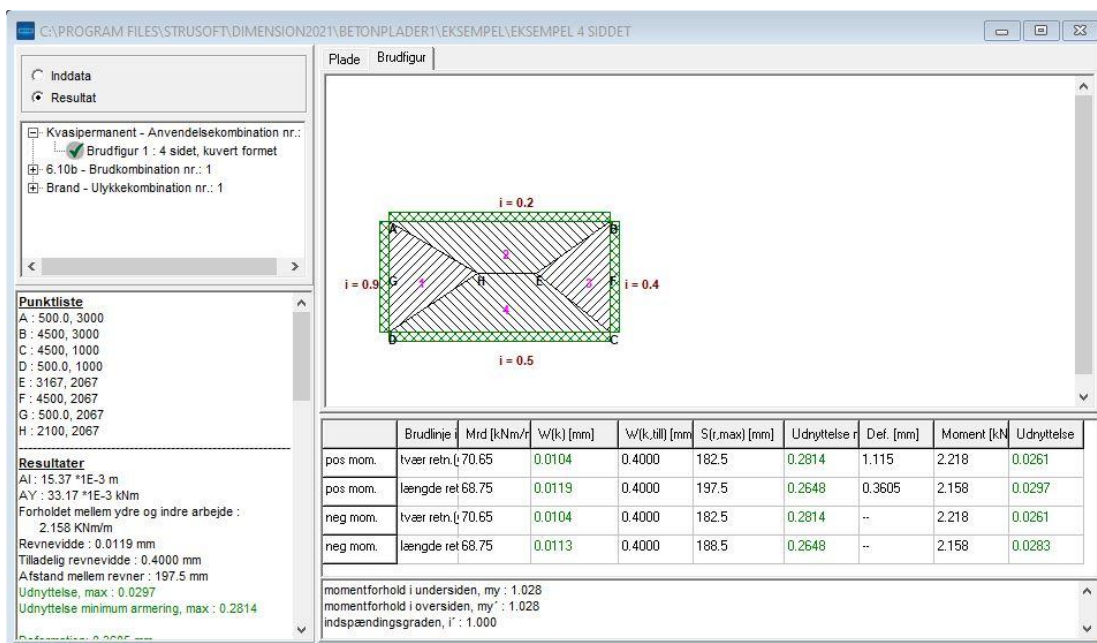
C:\PROGRAM FILES\STRUSOFT\DIMENSION2021\BETONPLADER1\EKSEMPEL\EKSEMPEL 4 SIDDET

Inddata
Resultat

Kvasipermanent - Anvendelsekombination nr.:
Brudfigur 1 : 4 sidet, kuvert formet
6.10b - Brudkombination nr.: 1
Brand - Ulykkekombination nr.: 1

Punktliste
A : 500.0, 3000
B : 4500, 3000
C : 4500, 1000
D : 500.0, 1000
E : 3167, 2067
F : 4500, 2067
G : 500.0, 2067
H : 2100, 2067

Resultater
AI : 15.37 *1E-3 m
AY : 33.17 *1E-3 kNm
Forholdet mellem ydre og indre arbejde :
2.158 KNm/m
Revnevidde : 0.0119 mm
Tilladelig revnevidde : 0.4000 mm
Afstand mellem revner : 197.5 mm
Udnyttelse, max : 0.0297
Udnyttelse minimum armering, max : 0.2814
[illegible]

Plade | Brudfigur

i = 0.2
i = 0.9
i = 0.4
i = 0.5
A B C D E F G H
1 2 3 4

| | Brudlinje i | Mrd [kNm/r | W(k) [mm] | W(k,till) [mm | S(r,max) [mm] | Udnyttelse r | Def. [mm] | Moment [kN | Udnyttelse |
|---|---|---|---|---|---|---|---|---|---|
| pos mom. | tvær retn.( | 70.65 | 0.0104 | 0.4000 | 182.5 | 0.2814 | 1.115 | 2.218 | 0.0261 |
| pos mom. | længde ret | 68.75 | 0.0119 | 0.4000 | 197.5 | 0.2648 | 0.3605 | 2.158 | 0.0297 |
| neg mom. | tvær retn.( | 70.65 | 0.0104 | 0.4000 | 182.5 | 0.2814 | -- | 2.218 | 0.0261 |
| neg mom. | længde ret | 68.75 | 0.0113 | 0.4000 | 188.5 | 0.2648 | -- | 2.158 | 0.0283 |

momentforhold i undersiden, my : 1.028
momentforhold i oversiden, my' : 1.028
indspændingsgraden, i' : 1.000